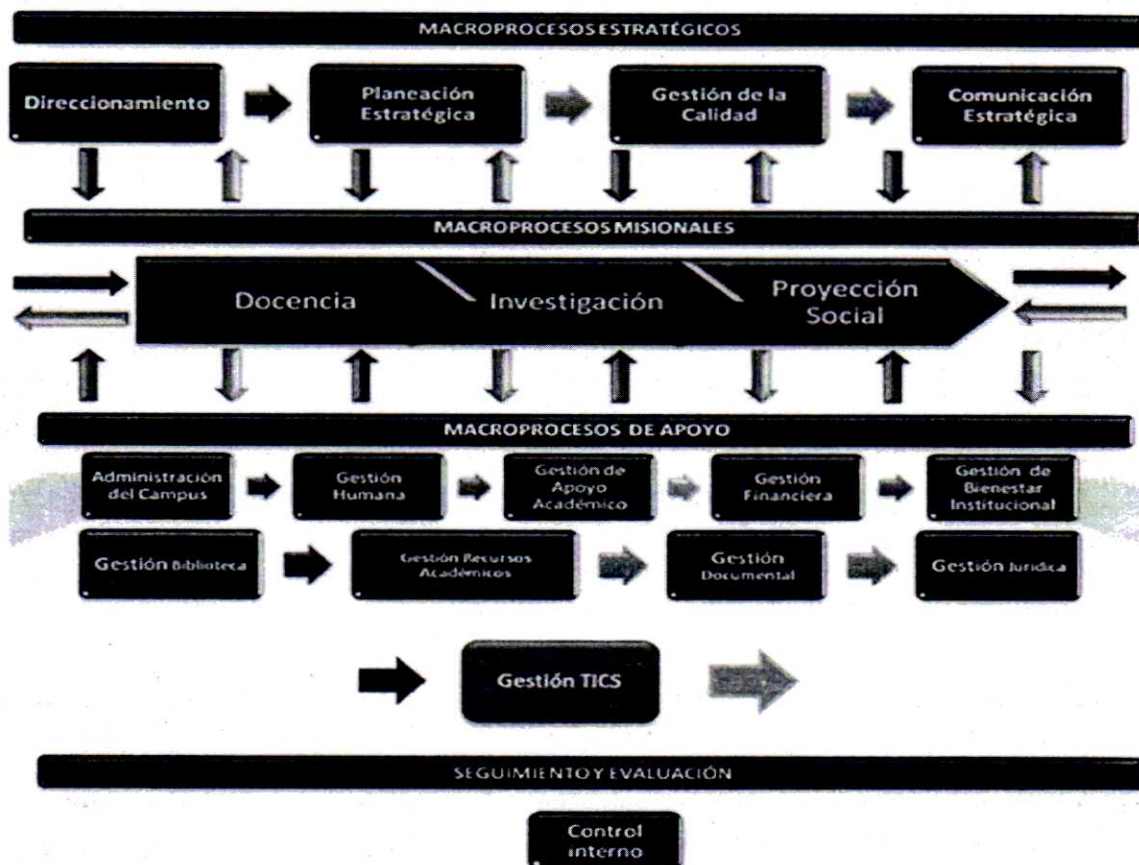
MACROPROCESOS ESTRATÉGICOS

Direccionamiento

Planeación Estratégica

Gestión de la Calidad

Comunicación Estratégica

MACROPROCESOS MISIONALES

Docencia

Investigación

Proyección Social

MACROPROCESOS DE APOYO

Administración del Campus

Gestión Humana

Gestión de Apoyo Académico

Gestión Financiera

Gestión de Bienestar Institucional

Gestión Biblioteca

Gestión Recursos Académicos

Gestión Documental

Gestión Jurídica

Gestión TICS

SEGUIMIENTO Y EVALUACIÓN

Control interno